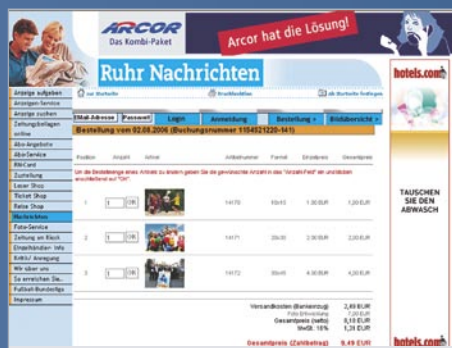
ARCOR
Das Kombi-Paket
Arcor hat die Lösung!

Ruhr Nachrichten

hotels.com

Anzeige aufgeben
Anzeigen-Service
Anzeige suchen
Zeitungsbeilagen online
Abo-Angebote
AboService
RN-Card
Zustellung
Leser Shop
Ticket Shop
Reise Shop
Nachrichten
Foto-Service
Zeitung im Block
Einzelhändler Info
Kritik/ Anregung
Wir über uns
So erreichen Sie...
Fußball-Bundesliga
Impressum

zur Startseite
Druckfassung
als Startseite festlegen

Mail-Adresse
Passwort
Login
Anmeldung
Bestellung
Bildübersicht

Bestellung vom 02.08.2006 (Buchungsnummer 1154521220-141)

| Position | Anzahl | Artikel | Artikelnummer | Format | Einzelpreis | Gesamtpreis |
|---|---|---|---|---|---|---|
| 1 | 1 OK | | 14170 | 10x15 | 1,00 EUR | 1,00 EUR |
| 2 | 1 OK | | 14171 | 20x30 | 2,00 EUR | 2,00 EUR |
| 3 | 1 OK | | 14172 | 30x45 | 4,00 EUR | 4,00 EUR |

Um die Bestellmenge eines Artikels zu ändern geben Sie die gewünschte Anzahl in das "Anzahl-Feld" ein und klicken anschließend auf "OK".

Versandkosten (Bankeinzug) 2,49 EUR
Foto-Entwicklung 7,00 EUR
Gesamtpreis (netto) 8,18 EUR
MwSt. 16% 1,31 EUR

Gesamtpreis (Zahlbetrag) 9,49 EUR

TAUSCHEN SIE DEN ABWASCH